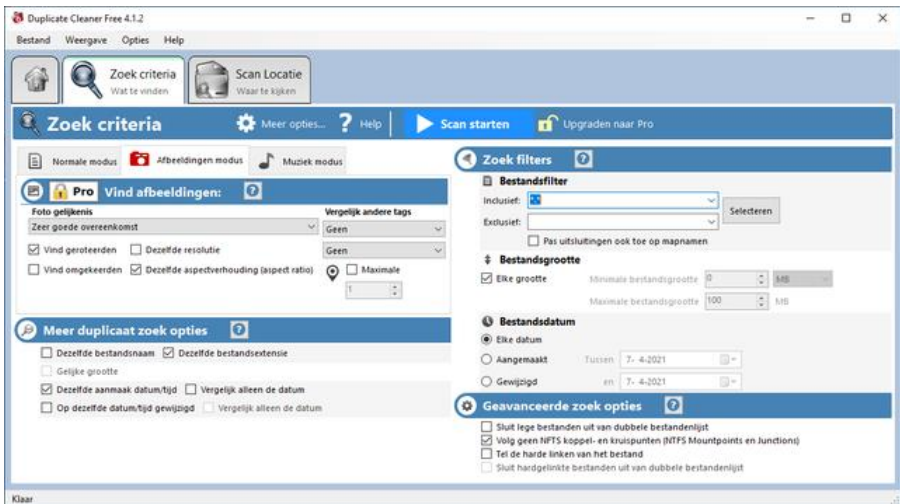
Duplicate Cleaner Free 4.1.2

Bestand Weergave Opties Help

Zoek criteria
Wat te vinden

Scan Locatie
Waar te kijken

Zoek criteria

Meer opties... Help Scan starten Upgraden naar Pro

Normale modus Afbeeldingen modus Muziek modus

Pro Vind afbeeldingen:

Foto gelijkenis
Zeer goede overeenkomst

Vergelijk andere tags
Geen
Geen

Vind geroteerden Dezelfde resolutie
Vind omgekeerden Dezelfde aspectverhouding (aspect ratio) Maximale
1

Meer duplicaat zoek opties

Dezelfde bestandsnaam Dezelfde bestandsextensie
Gelijke grootte
Dezelfde aanmaak datum/tijd Vergelijk alleen de datum
Op dezelfde datum/tijd gewijzigd Vergelijk alleen de datum

Zoek filters

Bestandsfilter
Inclusief: *.*
Exclusief:
Selecteren
Pas uitsluitingen ook toe op mapnamen

Bestandsgrootte
Elke grootte
Minimale bestandsgrootte 0 MB
Maximale bestandsgrootte 100 MB

Bestandsdatum
Elke datum
Aangemaakt Tussen 7- 4-2021
Gewijzigd en 7- 4-2021

Geavanceerde zoek opties

Sluit lege bestanden uit van dubbele bestandenlijst
Volg geen NFTS koppel- en kruispunten (NTFS Mountpoints en Junctions)
Tel de harde linken van het bestand
Sluit hardgelinkte bestanden uit van dubbele bestandenlijst

Klaar